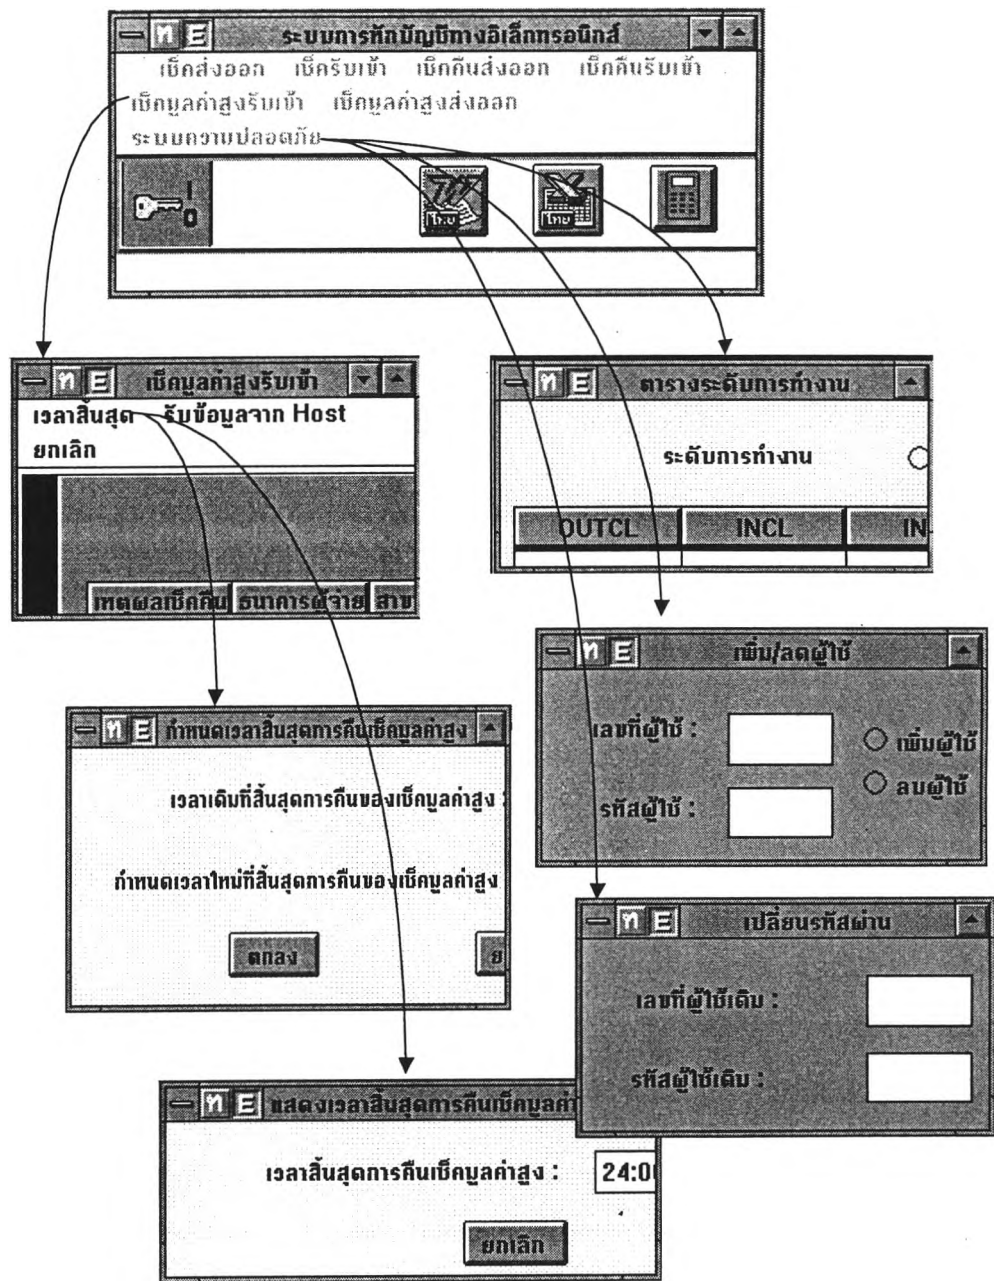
ท E ระบบการหักบัญชีทางอิเล็กทรอนิกส์

เช็คส่งออก เช็ครับเข้า เช็คคืนส่งออก เช็คคืนรับเข้า

เช็คมูลค่าสูงรับเข้า เช็คมูลค่าสูงส่งออก

ระบบความปลอดภัย

ไทย ไทย

ท E เช็คมูลค่าสูงรับเข้า

เวลาสิ้นสุด รับข้อมูลจาก Host

ยกเลิก

เหตุผลเช็คคืน ธนาคารผู้จ่าย สาข

ท E ตารางระดับการทำงาน

ระดับการทำงาน

| OUTCL | INCL | IN |
|---|---|---|

ท E เพิ่ม/ลดผู้ใช้

เลขที่ผู้ใช้ :

รหัสผู้ใช้ :

เพิ่มผู้ใช้

ลบผู้ใช้

ท E กำหนดเวลาสิ้นสุดการคืนเช็คมูลค่าสูง

เวลาเดิมที่สิ้นสุดการคืนของเช็คมูลค่าสูง :

กำหนดเวลาใหม่ที่สิ้นสุดการคืนของเช็คมูลค่าสูง

ตกลง

ย

ท E เปลี่ยนรหัสผ่าน

เลขที่ผู้ใช้เดิม :

รหัสผู้ใช้เดิม :

ท E แสดงเวลาสิ้นสุดการคืนเช็คมูลค่

เวลาสิ้นสุดการคืนเช็คมูลค่าสูง : 24:0

ยกเลิก